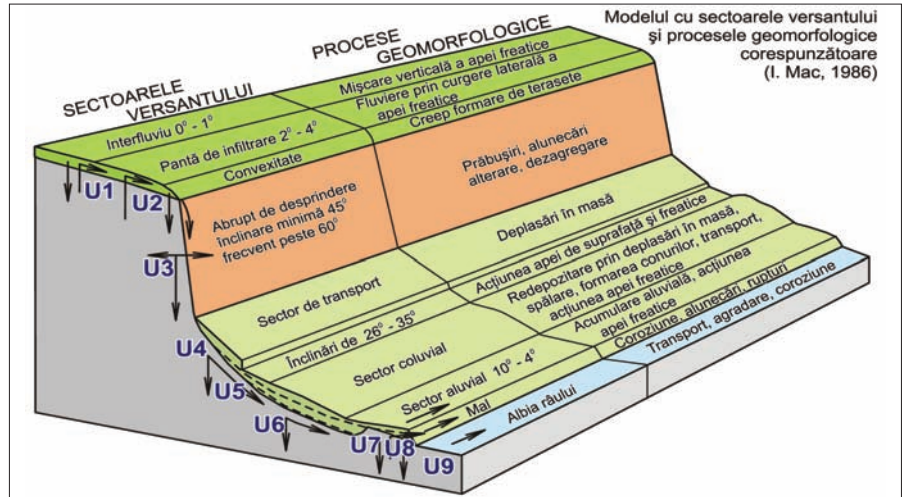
Modelul cu sectoarele versantului şi procesele geomorfologice corespunzătoare (I. Mac, 1986)

PROCESE GEOMORFOLOGICE

SECTOARELE VERSANTULUI

Mişcare verticală a apei freatice
Fluviere prin curgere laterală a apei freatice
Creep formare de terasete

Interfluviu $0^{\circ}$ - $1^{\circ}$
Pantă de infiltrare $2^{\circ}$ - $4^{\circ}$
Convexitate

Prăbuşiri, alunecări alterare, dezagregare

Abrupt de desprindere înclinare minimă $45^{\circ}$ frecvent peste $60^{\circ}$

Deplasări în masă

Acţiunea apei de suprafaţă şi freatice
Redepozitare prin deplasări în masă, spălare, formarea conurilor, transport, acţiunea apei freatice

Sector de transport

Acumulare aluvială, acţiunea apei freatice
Coroziune, alunecări, rupturi
Transport, agradare, coroziune

Înclinări de $26^{\circ}$ - $35^{\circ}$
Sector coluvial
Sector aluvial $10^{\circ}$ - $4^{\circ}$
Mal
Albia râului

U1
U2
U3
U4
U5
U6
U7
U8
U9